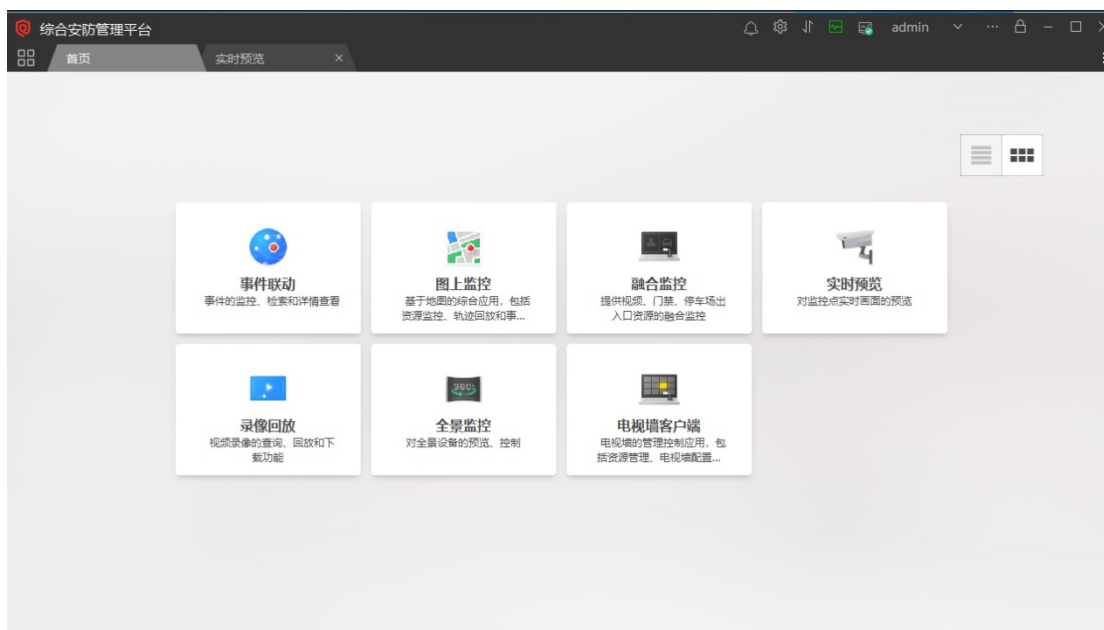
综合安防管理平台

admin

首页

实时预览

事件联动
事件的监控、检索和详情查看

图上监控
基于地图的综合应用，包括资源监控、轨迹回放和事...

融合监控
提供视频、门禁、停车场出入口资源的融合监控

实时预览
对监控点实时画面的预览

录像回放
视频录像的查询、回放和下载功能

360°

全景监控
对全景设备的预览、控制

电视墙客户端
电视墙的管理控制应用，包括资源管理、电视墙配置...